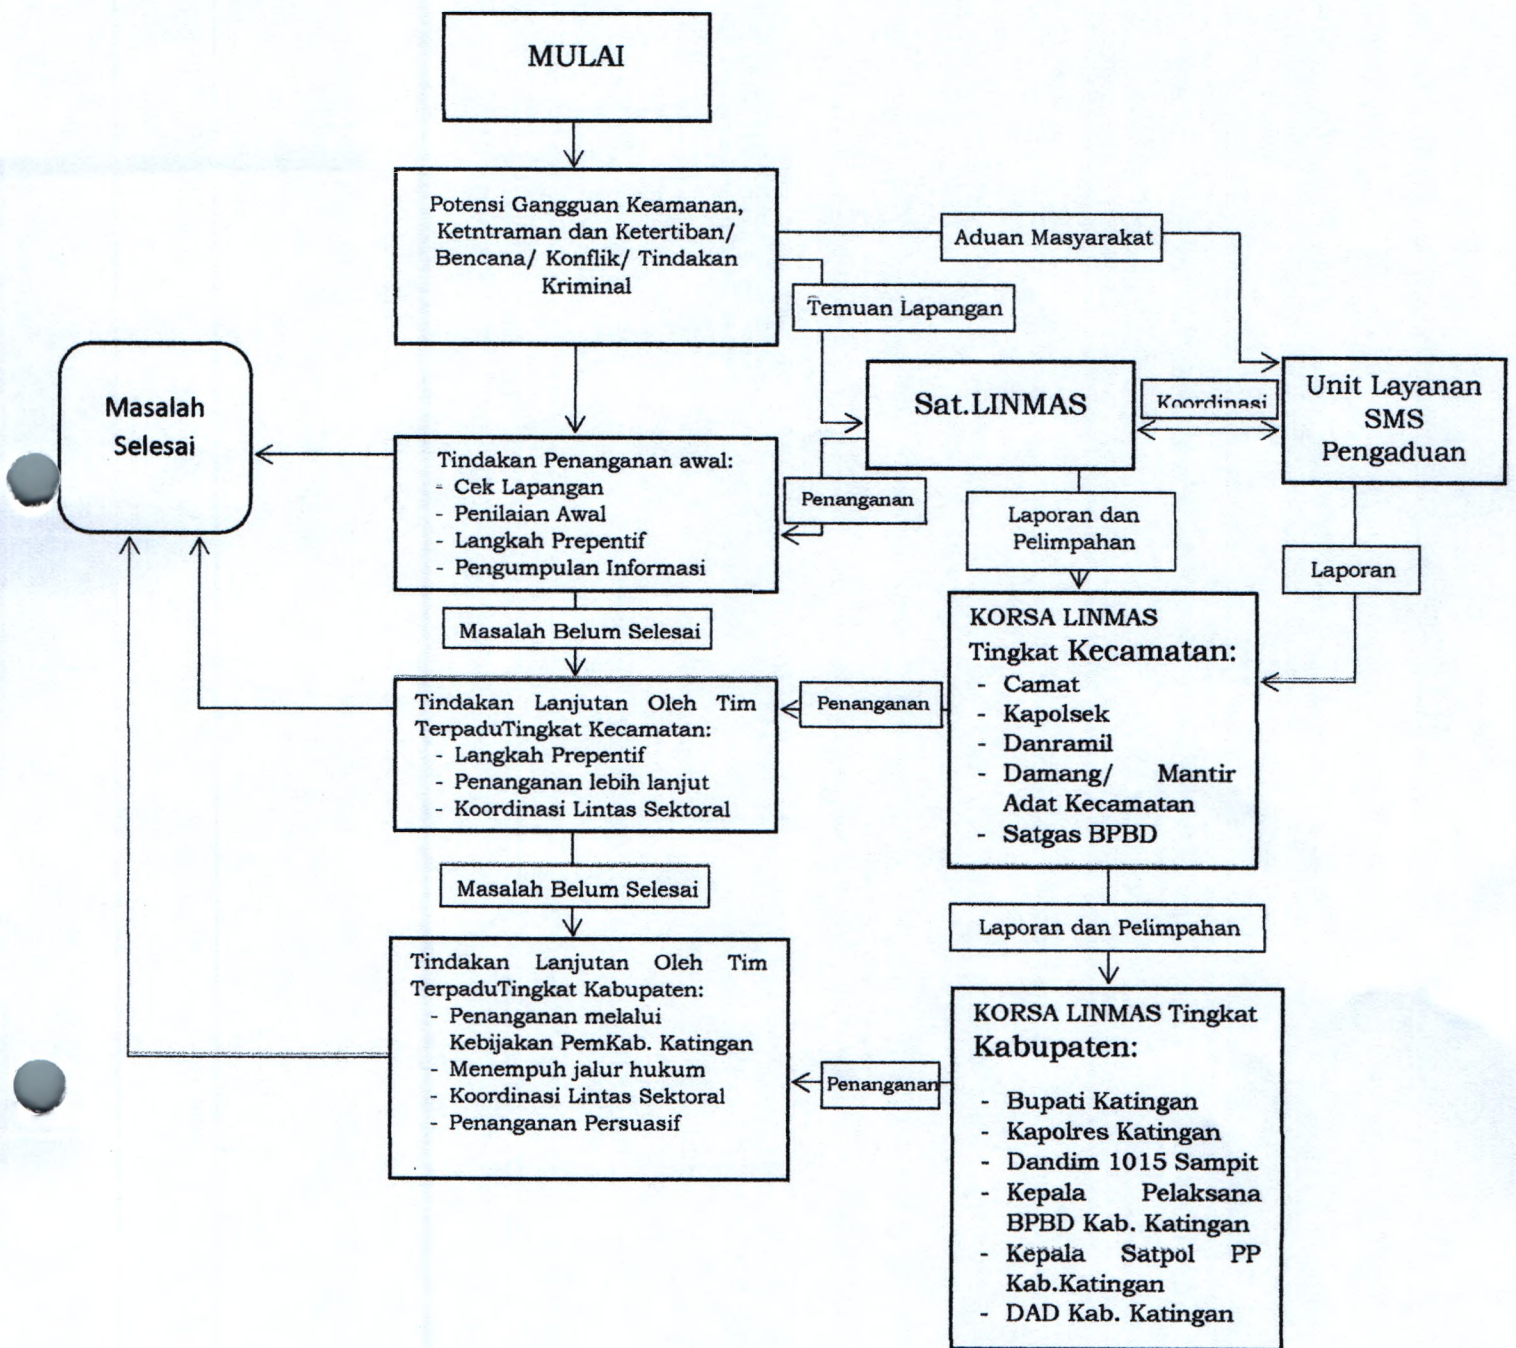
MULAI

Potensi Gangguan Keamanan, Ketntraman dan Ketertiban/ Bencana/ Konflik/ Tindakan Kriminal

Aduan Masyarakat

Temuan Lapangan

Masalah Selesai

Sat.LINMAS

Koordinasi

Unit Layanan SMS Pengaduan

Tindakan Penanganan awal:
- Cek Lapangan
- Penilaian Awal
- Langkah Prepentif
- Pengumpulan Informasi

Penanganan

Laporan dan Pelimpahan

Laporan

KORSA LINMAS Tingkat Kecamatan:
- Camat
- Kapolsek
- Danramil
- Damang/ Mantir Adat Kecamatan
- Satgas BPBD

Masalah Belum Selesai

Tindakan Lanjutan Oleh Tim TerpaduTingkat Kecamatan:
- Langkah Prepentif
- Penanganan lebih lanjut
- Koordinasi Lintas Sektoral

Penanganan

Masalah Belum Selesai

Laporan dan Pelimpahan

Tindakan Lanjutan Oleh Tim TerpaduTingkat Kabupaten:
- Penanganan melalui Kebijakan PemKab. Katingan
- Menempuh jalur hukum
- Koordinasi Lintas Sektoral
- Penanganan Persuasif

Penanganan

KORSA LINMAS Tingkat Kabupaten:
- Bupati Katingan
- Kapolres Katingan
- Dandim 1015 Sampit
- Kepala Pelaksana BPBD Kab. Katingan
- Kepala Satpol PP Kab.Katingan
- DAD Kab. Katingan